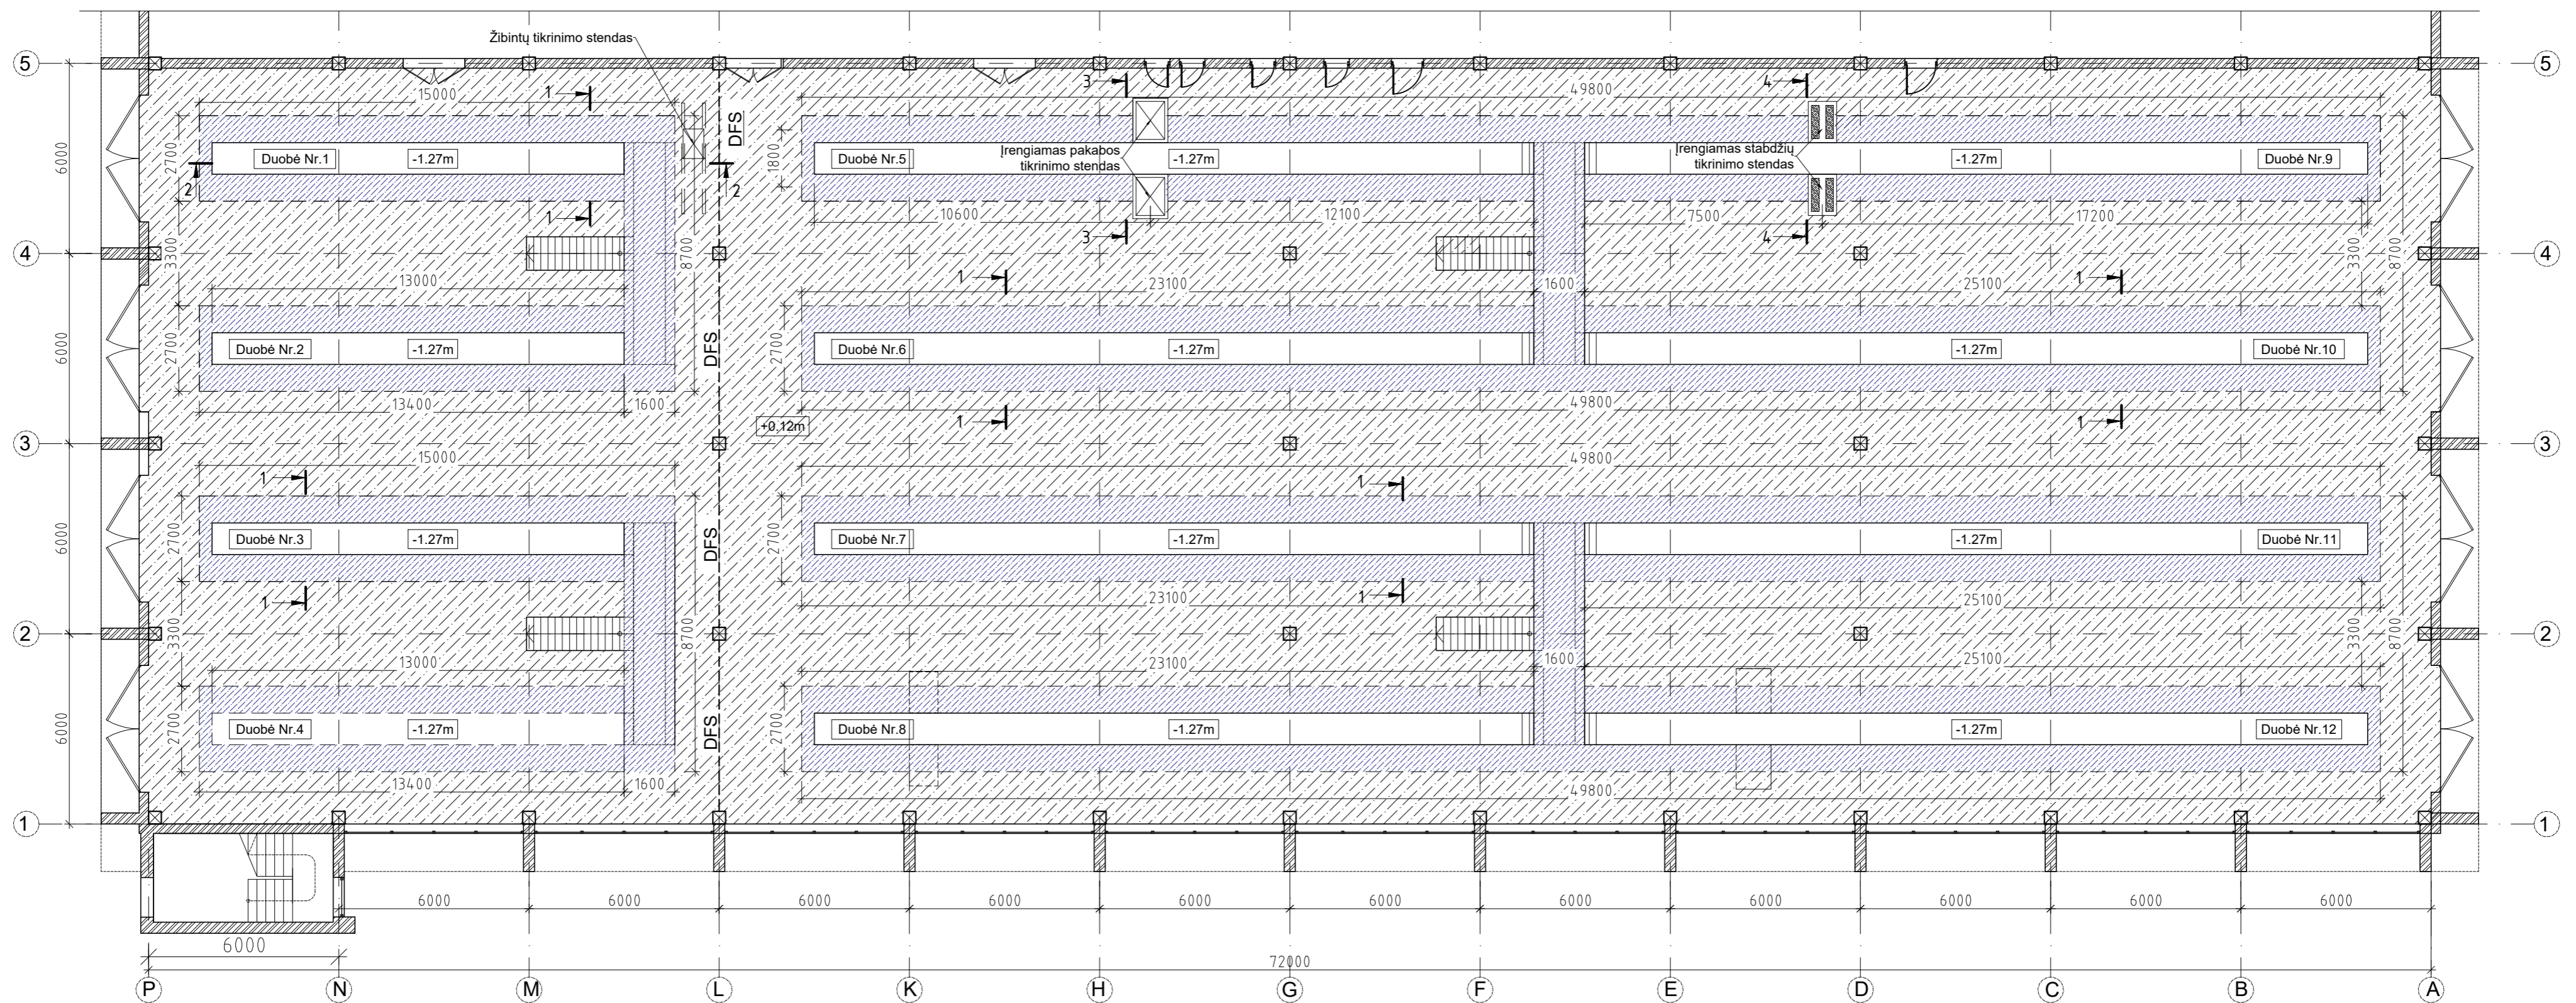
Žibintų tikrinimo stendas
5
15000
1
3
49800
4
DFS
2700
Duobė Nr.1
-1.27m
2
2
1800
Duobė Nr.5
Įrengiamas pakabos tikrinimo stendas
-1.27m
Įrengiamas stabdžių tikrinimo stendas
-1.27m
Duobė Nr.9
1
10600
12100
7500
17200
3
4
4
3300
8700
1
23100
1600
25100
1
3300
8700
13000
DFS
2700
Duobė Nr.2
-1.27m
2700
Duobė Nr.6
-1.27m
-1.27m
Duobė Nr.10
6000
13400
1600
1
49800
1
3
+0,12m
1
15000
49800
1
DFS
2700
Duobė Nr.3
-1.27m
2700
Duobė Nr.7
-1.27m
-1.27m
Duobė Nr.11
6000
1
23100
1
25100
2
3300
8700
13000
23100
1600
25100
3300
8700
DFS
2700
Duobė Nr.4
-1.27m
2700
Duobė Nr.8
-1.27m
-1.27m
Duobė Nr.12
6000
13400
1600
49800
1
6000
6000
6000
6000
6000
6000
6000
6000
6000
6000
6000
6000
72000
P
N
M
L
K
H
G
F
E
D
C
B
A